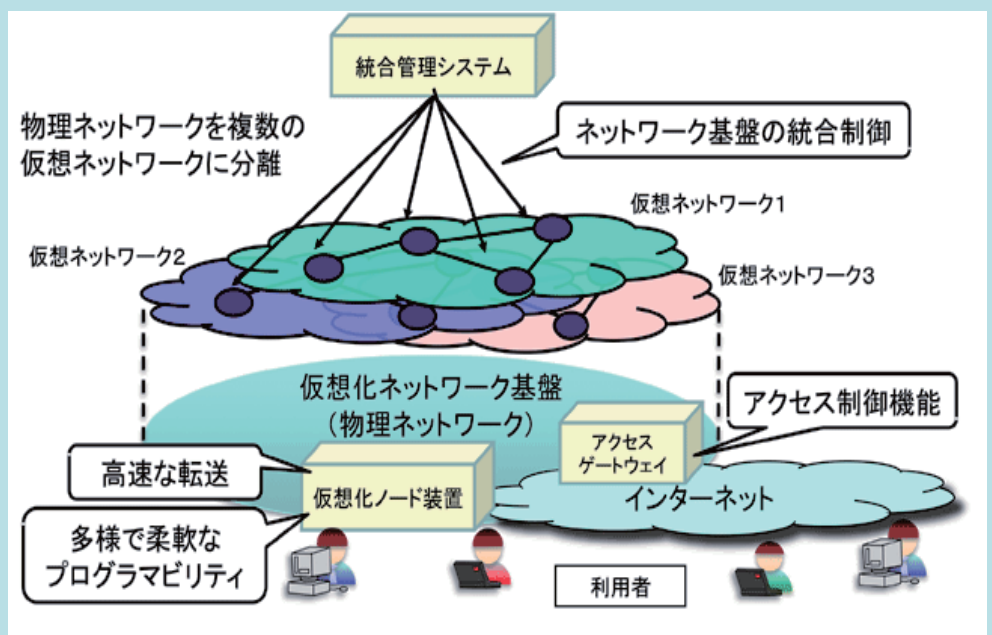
統合管理システム

物理ネットワークを複数の
仮想ネットワークに分離

ネットワーク基盤の統合制御

仮想ネットワーク1

仮想ネットワーク2

仮想ネットワーク3

仮想化ネットワーク基盤
（物理ネットワーク）

アクセス制御機能

アクセス
ゲートウェイ

高速な転送

仮想化ノード装置

インターネット

多様で柔軟な
プログラマビリティ

利用者